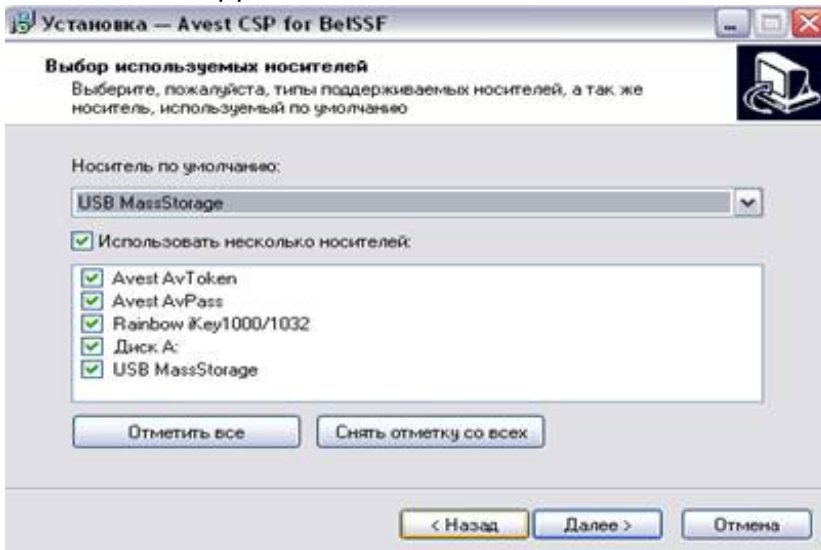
Установка — Avest CSP for BelSSF

Выбор используемых носителей

Выберите, пожалуйста, типы поддерживаемых носителей, а так же носитель, используемый по умолчанию

Носитель по умолчанию:

USB MassStorage

Использовать несколько носителей:

Avest AvToken
Avest AvPass
Rainbow iKey1000/1032
Диск A:
USB MassStorage

Отметить все

Снять отметку со всех

< Назад

Далее >

Отмена